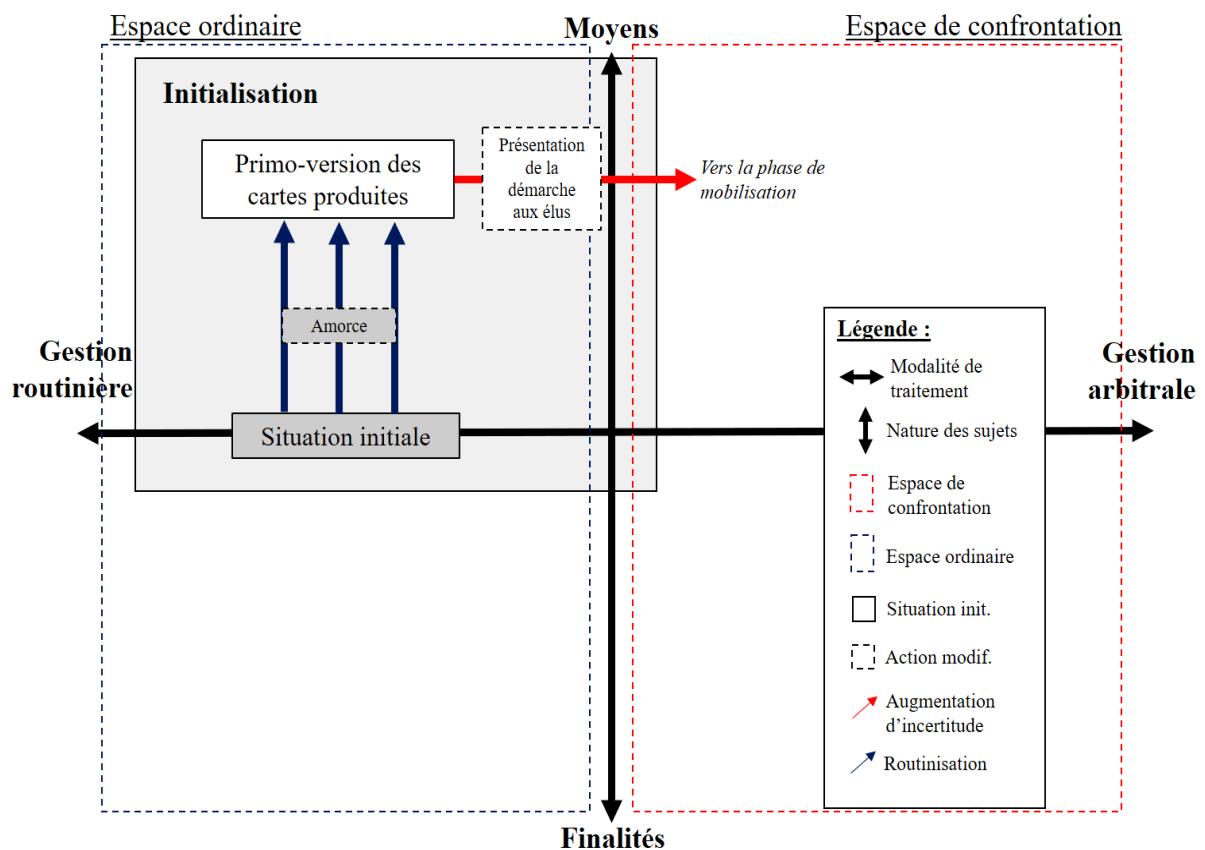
Espace ordinaire

Moyens

Espace de confrontation

Initialisation

Primo-version des cartes produites

Présentation de la démarche aux élus

Vers la phase de mobilisation

Amorce

Gestion routinière

Situation initiale

Gestion arbitrale

Légende :

Modalité de traitement

Nature des sujets

Espace de confrontation

Espace ordinaire

Situation init.

Action modif.

Augmentation d'incertitude

Routinisation

Finalités